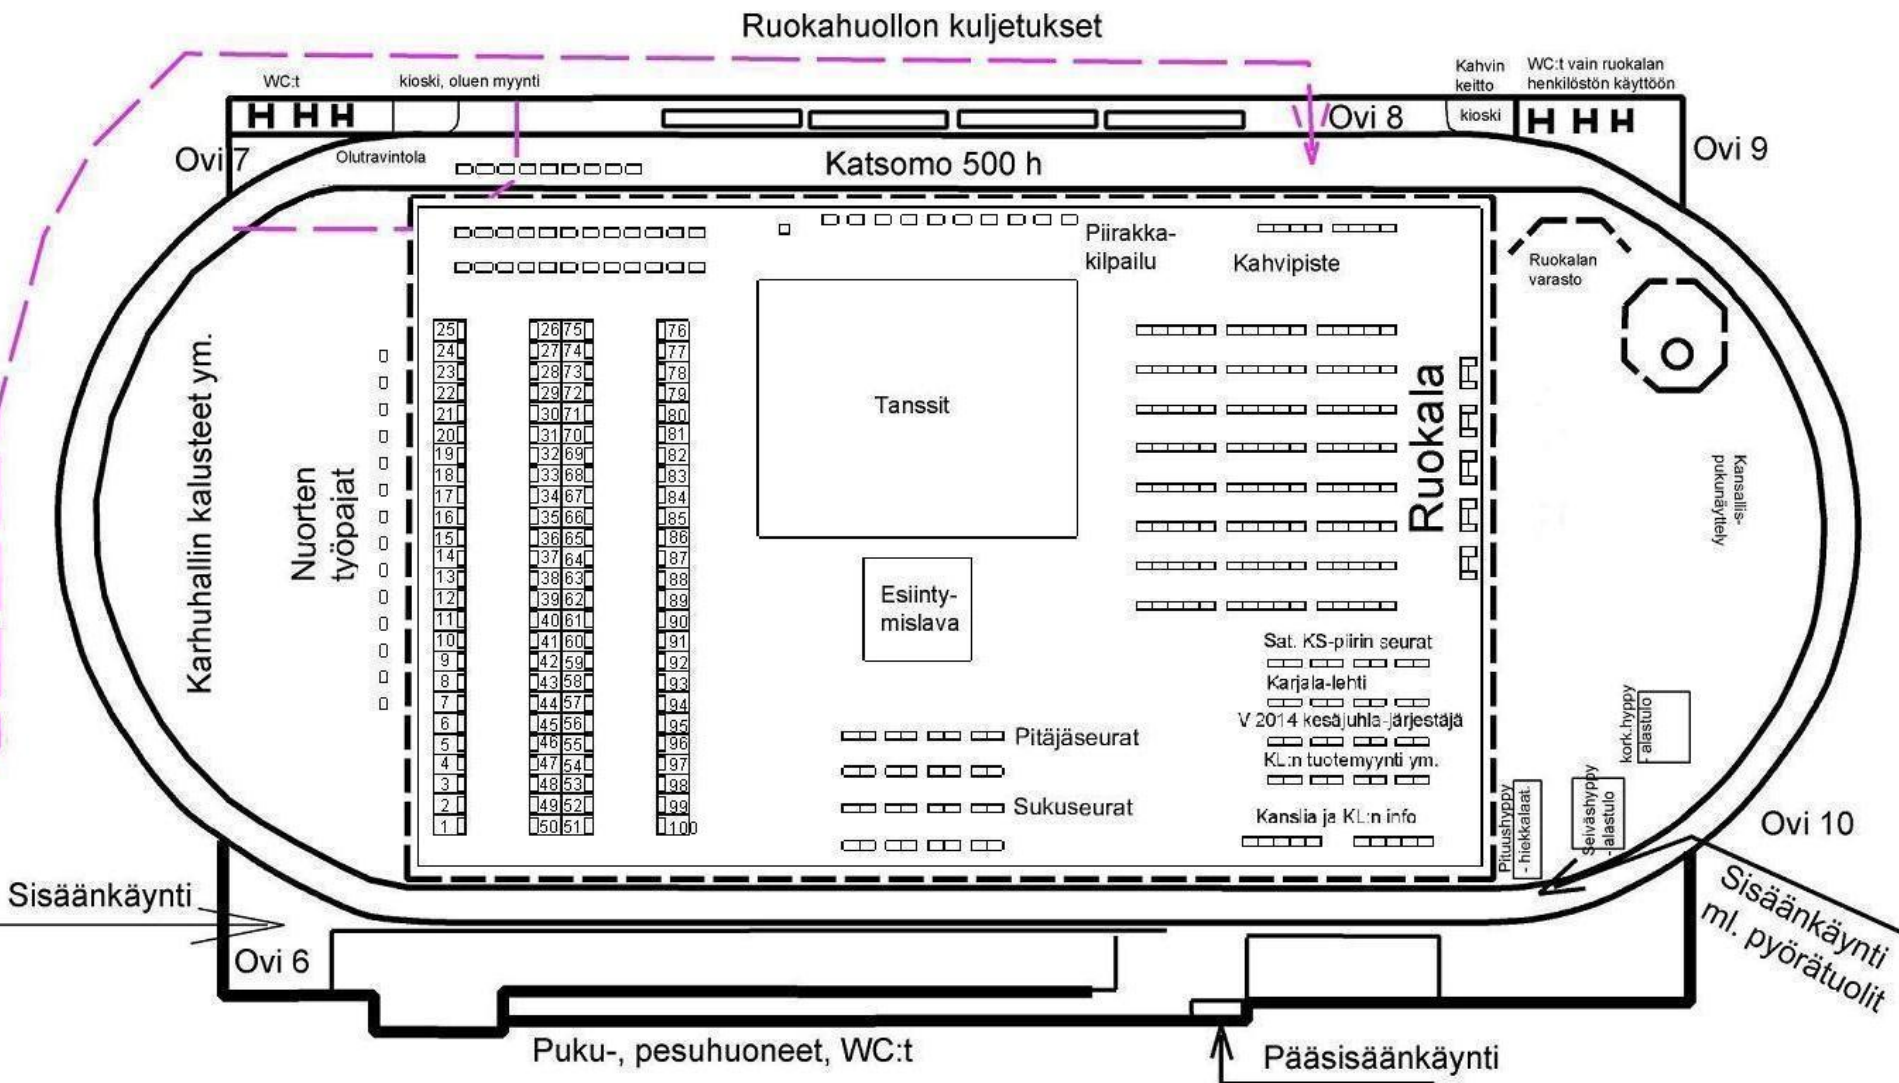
Ruokahuollon kuljetukset

WC:t
kioski, oluen myynti
Kahvin keitto
WC:t vain ruokalan henkilöstön käyttöön
H H H
Ovi 8
kioski
H H H
Ovi 7
Olutravintola
Katsomo 500 h
Ovi 9

Piirakka-kilpailu
Kahvipiste
Ruokalan varasto

Karhuhallin kalusteet ym.
Nuorten työpajat

25 24 23 22 21 20 19 18 17 16 15 14 13 12 11 10 9 8 7 6 5 4 3 2 1
26 27 28 29 30 31 32 33 34 35 36 37 38 39 40 41 42 43 44 45 46 47 48 49 50
75 74 73 72 71 70 69 68 67 66 65 64 63 62 61 60 59 58 57 56 55 54 53 52 51
76 77 78 79 80 81 82 83 84 85 86 87 88 89 90 91 92 93 94 95 96 97 98 99 100

Tanssit
Esiinty-mislava
Ruokala
Kansallis-pukunäyttely

Sat. KS-piirin seurat
Karjala-lehti
V 2014 kesäjuhla-järjestäjä
KL:n tuotemyynti ym.
Kanslia ja KL:n info

Pitäjäseurat
Sukuseurat

kork.hyppy -alastulo
Pituushyppy - hiekkalaat.
Seiväshyppy -alastulo

Ovi 10
Sisäänkäynti
Ovi 6
Sisäänkäynti ml. pyörätuolit

Puku-, pesuhuoneet, WC:t
Pääsisäänkäynti